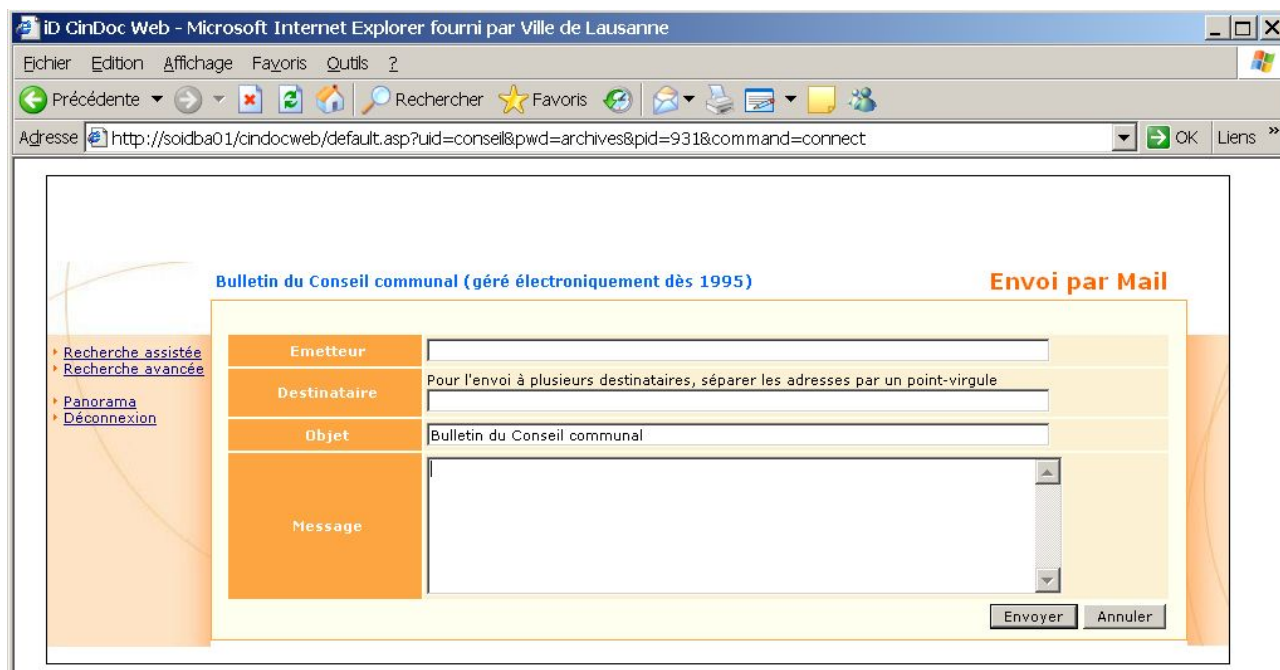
iD CinDoc Web - Microsoft Internet Explorer fourni par Ville de Lausanne

Fichier Edition Affichage Favoris Outils ?

Précédente Rechercher Favoris

Adresse http://soidba01/cindocweb/default.asp?uid=conseil&pwd=archives&pid=931&command=connect OK Liens »

Bulletin du Conseil communal (géré électroniquement dès 1995)

Envoi par Mail

Recherche assistée
Recherche avancée
Panorama
Déconnexion

| Emetteur | |
|---|---|
| Destinataire | Pour l'envoi à plusieurs destinataires, séparer les adresses par un point-virgule |
| Objet | Bulletin du Conseil communal |
| Message | |

Envoyer Annuler